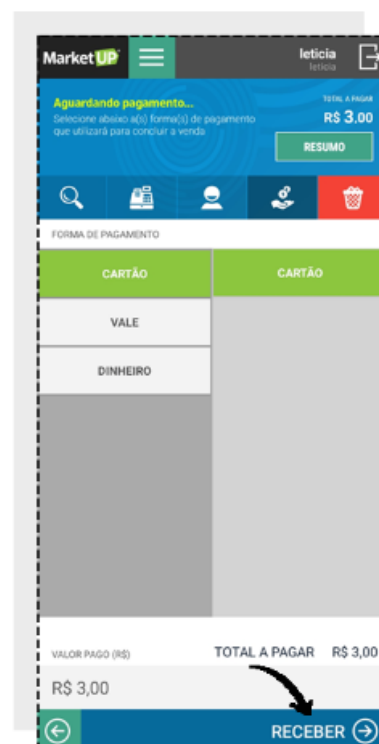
MarketUP

leticia
leticia

Aguardando pagamento...
Selecione abaixo a(s) forma(s) de pagamento que utilizará para concluir a venda

TOTAL A PAGAR
R$ 3.00

RESUMO

FORMA DE PAGAMENTO

CARTÃO

CARTÃO

VALE

DINHEIRO

VALOR PAGO (R$)

TOTAL A PAGAR R$ 3,00

R$ 3,00

RECEBER